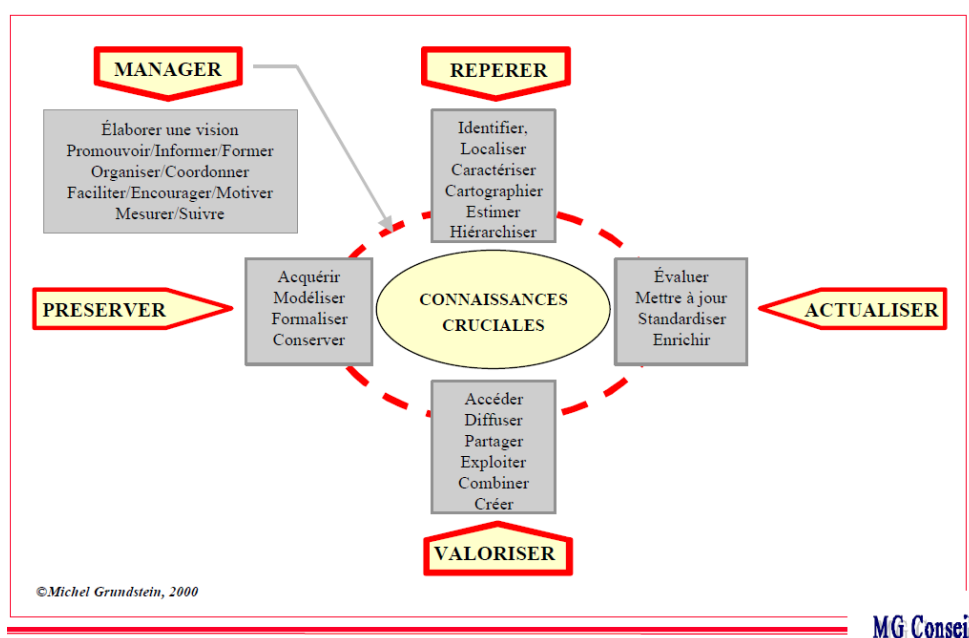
MANAGER

Élaborer une vision
Promouvoir/Informer/Former
Organiser/Coordonner
Faciliter/Encourager/Motiver
Mesurer/Suivre

REPERER

Identifier,
Localiser
Caractériser
Cartographier
Estimer
Hiérarchiser

PRESERVER

Acquérir
Modéliser
Formaliser
Conserver

CONNAISSANCES CRUCIALES

Évaluer
Mettre à jour
Standardiser
Enrichir

ACTUALISER

Accéder
Diffuser
Partager
Exploiter
Combiner
Créer

VALORISER

©Michel Grundstein, 2000

MG Consei